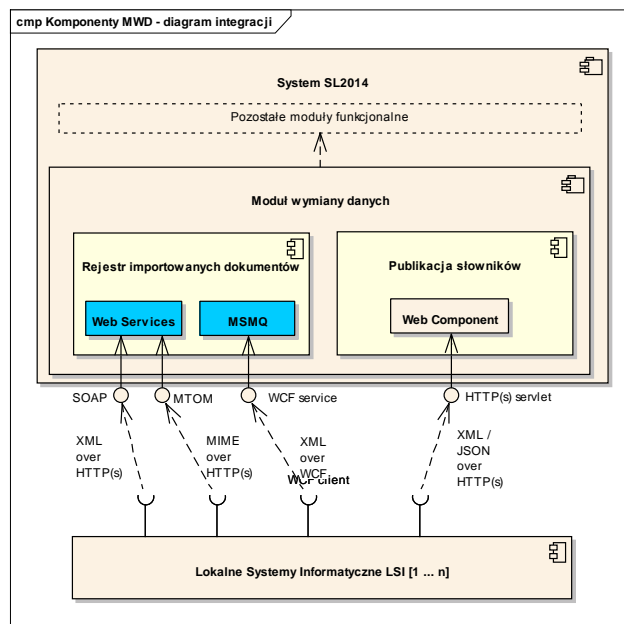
cmp Komponenty MWD - diagram integracji

System SL2014

Pozostałe moduły funkcjonalne

Moduł wymiany danych

Rejestr importowanych dokumentów

Web Services

MSMQ

Publikacja słowników

Web Component

SOAP

MTOM

WCF service

HTTP(s) servlet

XML over HTTP(s)

MIME over HTTP(s)

XML over WCF

WCF client

XML / JSON over HTTP(s)

Lokalne Systemy Informatyczne LSI [1 ... n]